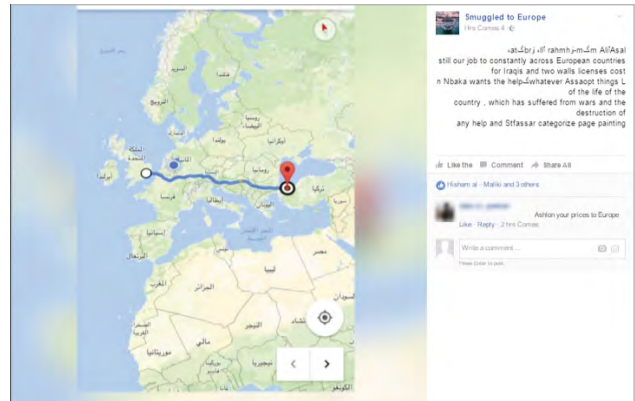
Smuggled to Europe
1hrs Comes 4 ·

›a‹ـعـ‹ زرحـ‹ الا ,rahmh ر‹ـm ‹ـسـ‹ All/Asal
still our job to constantly across European countries for Iraqis and two walls licenses cost
n Nbaka wants the help‹ـwhatever Assaopt things L of the life of the
country , which has suffered from wars and the destruction of
any help and Stfassar categorize page painting

Like the · Comment · Share All

Hisham al - Maliki and 3 others

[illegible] Ashton your prices to Europe
Like · Reply · 2 hrs Comes

Write a comment ...
Press Enter to post.

روسيا
السويد
النرويج
فنلندا
المملكة المتحدة
أيرلندا
ألمانيا
بولندا
أوكرانيا
فرنسا
إيطاليا
رومانيا
إسبانيا
البرتغال
تركيا
اليونان
البحر الأبيض المتوسط
تونس
المغرب
الجزائر
ليبيا
مصر
الصحراء الغربية
موريتانيا
مالي
النيجر
تشاد
السودان
نيجيريا
الكونغو
كازاخستان